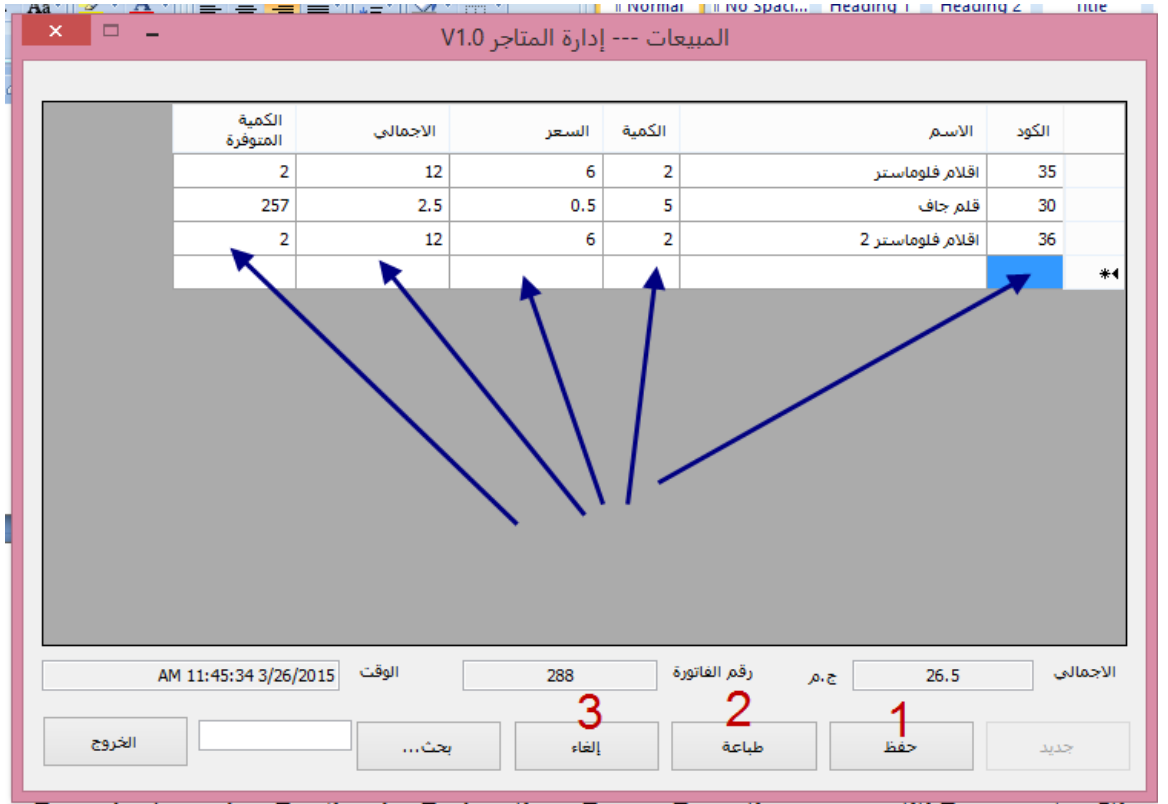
Normal No Spaci... Heading 1 Heading 2 Title

المبيعات --- إدارة المتاجر V1.0

| الكود | الاسم | الكمية | السعر | الاجمالى | الكمية المتوفرة |
|---|---|---|---|---|---|
| 35 | اقلام فلوماستر | 2 | 6 | 12 | 2 |
| 30 | قلم جاف | 5 | 0.5 | 2.5 | 257 |
| 36 | اقلام فلوماستر 2 | 2 | 6 | 12 | 2 |
| | | | | | |

الاجمالى 26.5 ج.م رقم الفاتورة 288 الوقت AM 11:45:34 3/26/2015

جديد
1
حفظ
2
طباعة
3
إلغاء
بحث...
الخروج